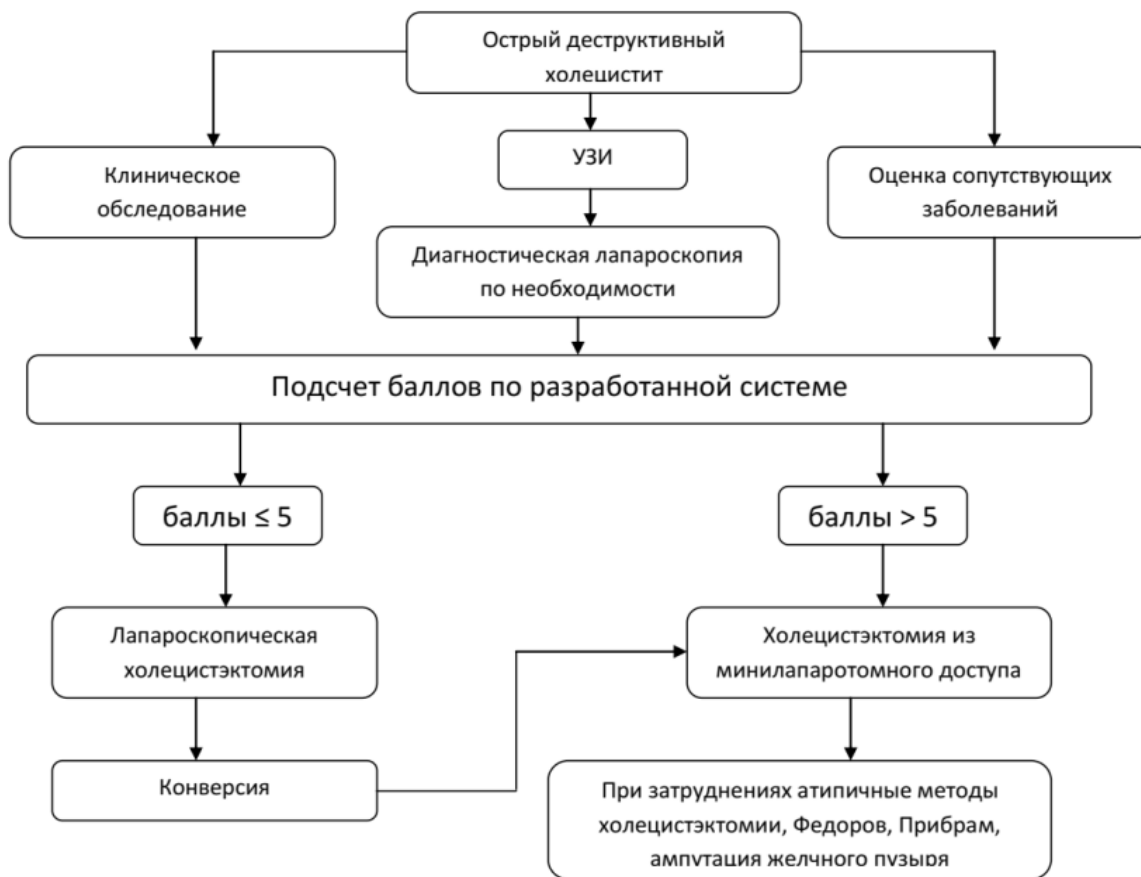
Острый деструктивный холецистит

Клиническое обследование

УЗИ

Оценка сопутствующих заболеваний

Диагностическая лапароскопия по необходимости

Подсчет баллов по разработанной системе

баллы $\leq 5$

баллы $> 5$

Лапароскопическая холецистэктомия

Холецистэктомия из минилапаротомного доступа

Конверсия

При затруднениях атипичные методы холецистэктомии, Федоров, Прибрам, ампутация желчного пузыря